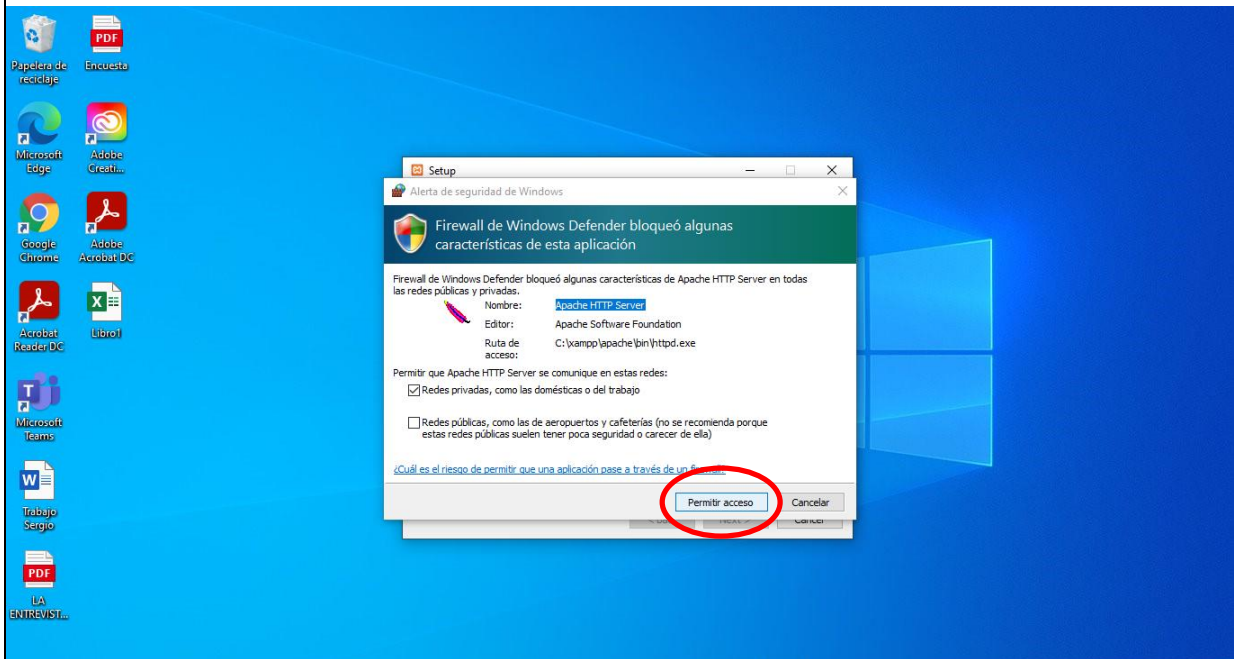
PDF

Papelera de reciclaje

Encuesta

Microsoft Edge

Adobe Creati...

Google Chrome

Adobe Acrobat DC

Acrobat Reader DC

Libro1

Microsoft Teams

Trabajo Sergio

PDF

LA ENTREVIST...

Setup

Alerta de seguridad de Windows

Firewall de Windows Defender bloqueó algunas características de esta aplicación

Firewall de Windows Defender bloqueó algunas características de Apache HTTP Server en todas las redes públicas y privadas.

Nombre: Apache HTTP Server

Editor: Apache Software Foundation

Ruta de acceso: C:\xampp\apache\bin\httpd.exe

Permitir que Apache HTTP Server se comunique en estas redes:

Redes privadas, como las domésticas o del trabajo

Redes públicas, como las de aeropuertos y cafeterías (no se recomienda porque estas redes públicas suelen tener poca seguridad o carecer de ella)

¿Cuál es el riesgo de permitir que una aplicación pase a través de un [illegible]

Permitir acceso

Cancelar

< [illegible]

Next >

Cancel